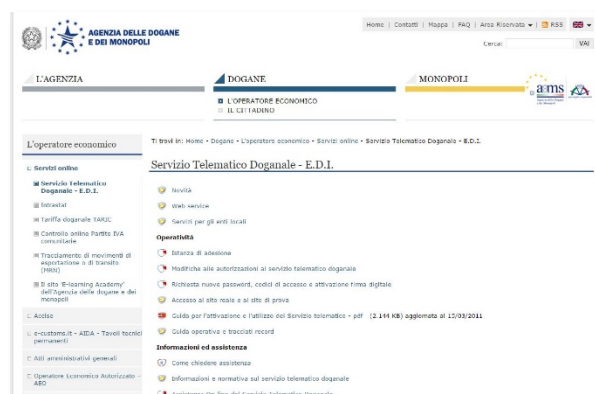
AGENZIA DELLE DOGANE E DEI MONOPOLI

Home | Contatti | Mappa | FAQ | Area Riservata | RSS

Cerca: VAI

L'AGENZIA

DOGANE

MONOPOLI

aams

L'OPERATORE ECONOMICO
IL CITTADINO

L'operatore economico

Servizi online

Servizio Telematico Doganale - E.D.I.

Intrastat

Tariffa doganale TARIC

Controllo online Partita IVA comunitarie

Tracciamento di movimenti di esportazione o di transito (MRN)

Il sito "E-learning Academy" dell'Agenzia delle dogane e dei monopoli

Accise

e-customs.it - AIDA - Tavoli tecnici permanenti

Atti amministrativi generali

Operatore Economico Autorizzato - AEO

Ti trovi in: Home » Dogane » L'operatore economico » Servizi online » Servizio Telematico Doganale - E.D.I.

Servizio Telematico Doganale - E.D.I.

Novità

Web service

Servizi per gli enti locali

Operatività

Istanza di adesione

Modifiche alle autorizzazioni al servizio telematico doganale

Richiesta nuove password, codici di accesso e attivazione firma digitale

Accesso al sito reale e al sito di prova

Guida per l'attivazione e l'utilizzo del Servizio telematico - pdf (2.144 KB) aggiornata al 15/03/2011

Guida operativa e tracciati record

Informazioni ed assistenza

Come chiedere assistenza

Informazioni e normativa sul servizio telematico doganale

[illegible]